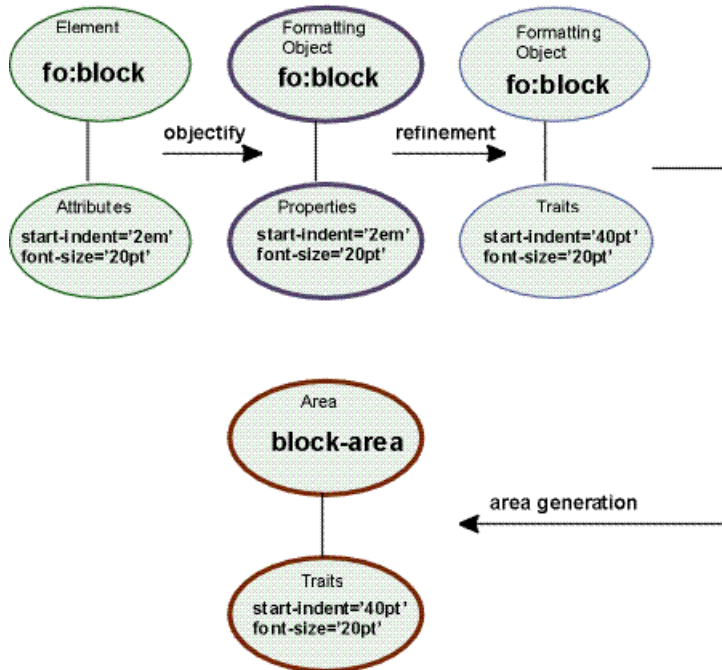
Element
fo:block

Attributes
start-indent='2em'
font-size='20pt'

objectify

Formatting Object
fo:block

Properties
start-indent='2em'
font-size='20pt'

refinement

Formatting Object
fo:block

Traits
start-indent='40pt'
font-size='20pt'

Area
block-area

Traits
start-indent='40pt'
font-size='20pt'

area generation